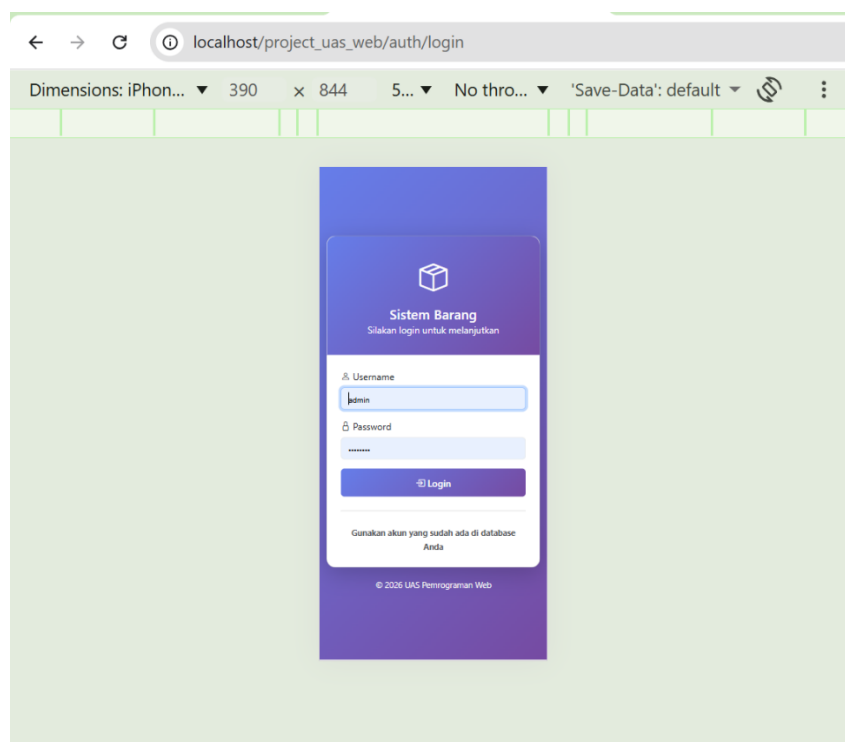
localhost/project_uas_web/auth/login

Dimensions: iPhon... 390 × 844 5... No thro... 'Save-Data': default

Sistem Barang
Silakan login untuk melanjutkan

Username
admin

Password
••••••••

Login

Gunakan akun yang sudah ada di database Anda

© 2026 UAS Pemrograman Web